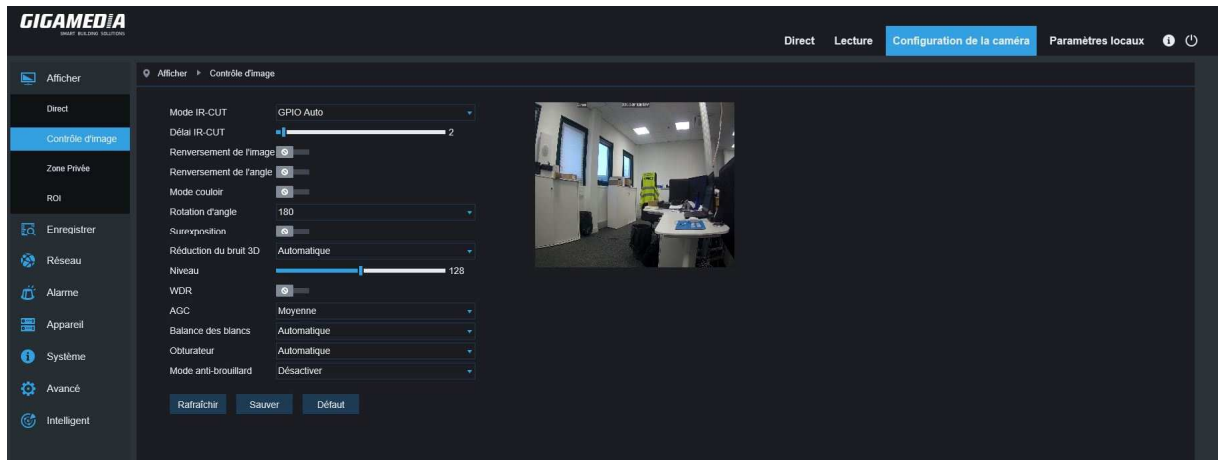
GIGAMEDIA
SMART BUILDING SOLUTIONS

Direct Lecture Configuration de la caméra Paramètres locaux

Afficher
Direct
Contrôle d'image
Zone Privée
ROI
Enregistrer
Réseau
Alarme
Appareil
Système
Avancé
Intelligent

Afficher ▸ Contrôle d'image

Mode IR-CUT GPIO Auto
Délai IR-CUT 2
Renversement de l'image
Renversement de l'angle
Mode couloir
Rotation d'angle 180
Surexposition
Réduction du bruit 3D Automatique
Niveau 128
WDR
AGC Moyenne
Balance des blancs Automatique
Obturateur Automatique
Mode anti-brouillard Désactiver

Rafraîchir Sauver Défaut